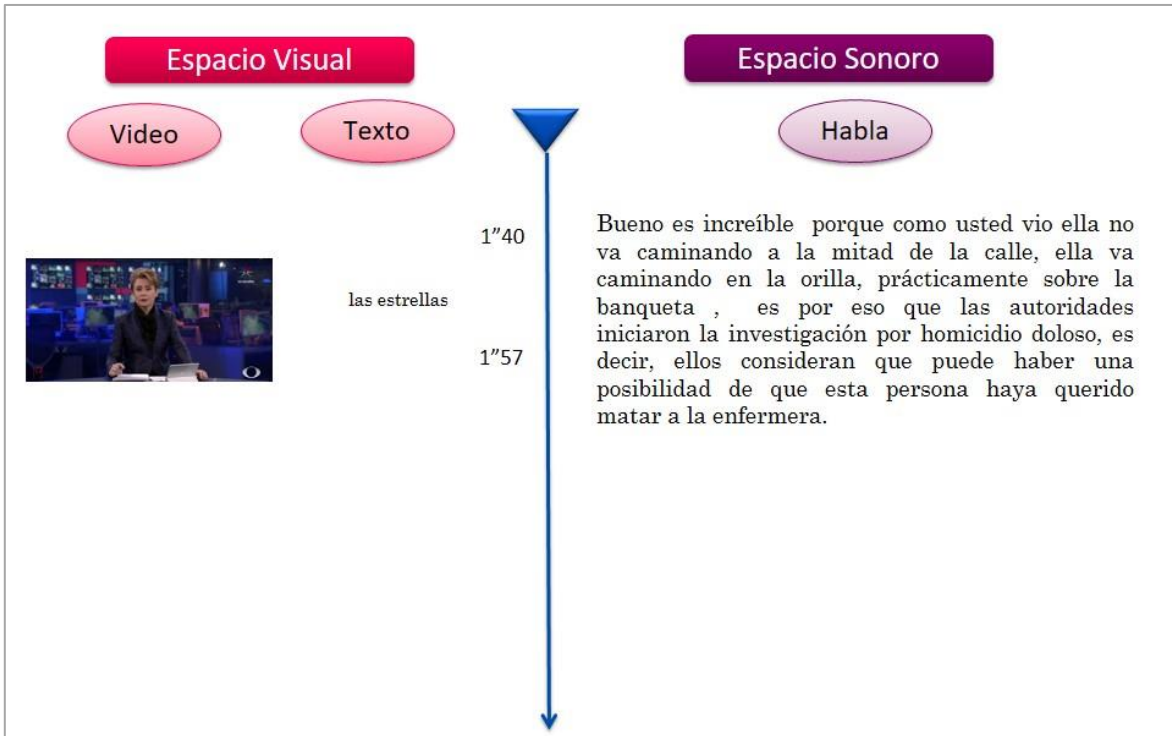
Espacio Visual

Espacio Sonoro

Video

Texto

Habla

1”40

las estrellas

1”57

Bueno es increíble porque como usted vio ella no va caminando a la mitad de la calle, ella va caminando en la orilla, prácticamente sobre la banqueta , es por eso que las autoridades iniciaron la investigación por homicidio doloso, es decir, ellos consideran que puede haber una posibilidad de que esta persona haya querido matar a la enfermera.